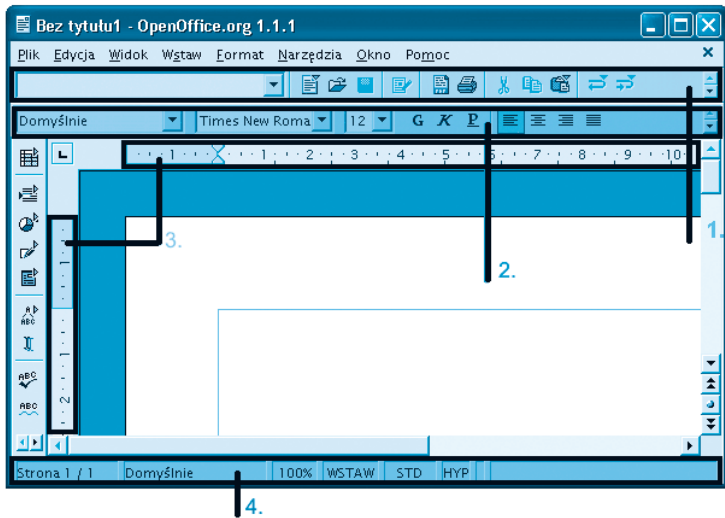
Bez tytułu1 - OpenOffice.org 1.1.1

Plik Edycja Widok Wstaw Format Narzędzia Okno Pomoc

Domyślnie | Times New Roma | 12 | G K P

1 · 2 · 3 · 4 · 5 · 6 · 7 · 8 · 9 · 10

1.

2.

3.

1

2

Strona 1 / 1 | Domyślnie | 100% | WSTAW | STD | HYP

4.